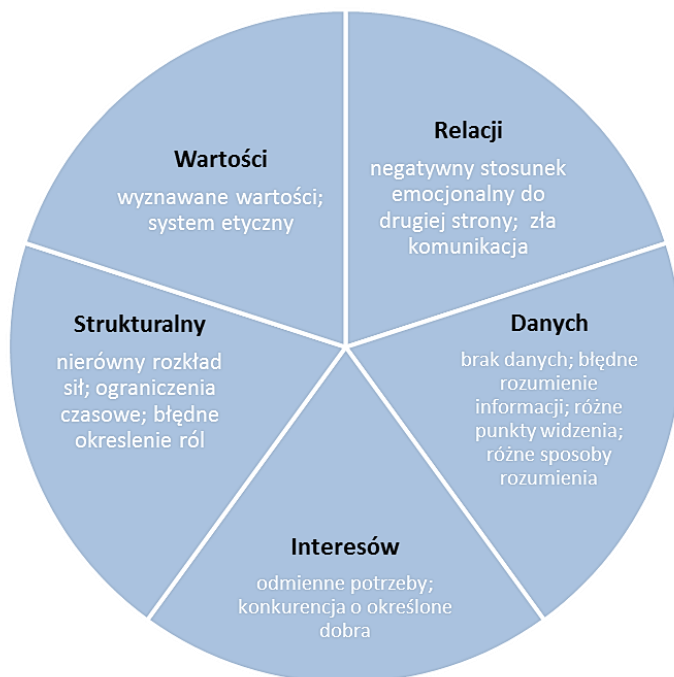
Wartości

wyznawane wartości; system etyczny

Relacji

negatywny stosunek emocjonalny do drugiej strony; zła komunikacja

Strukturalny

nierówny rozkład sił; ograniczenia czasowe; błędne okreslenie ról

Danych

brak danych; błędne rozumienie informacji; różne punkty widzenia; różne sposoby rozumienia

Interesów

odmienne potrzeby; konkurencja o określone dobra